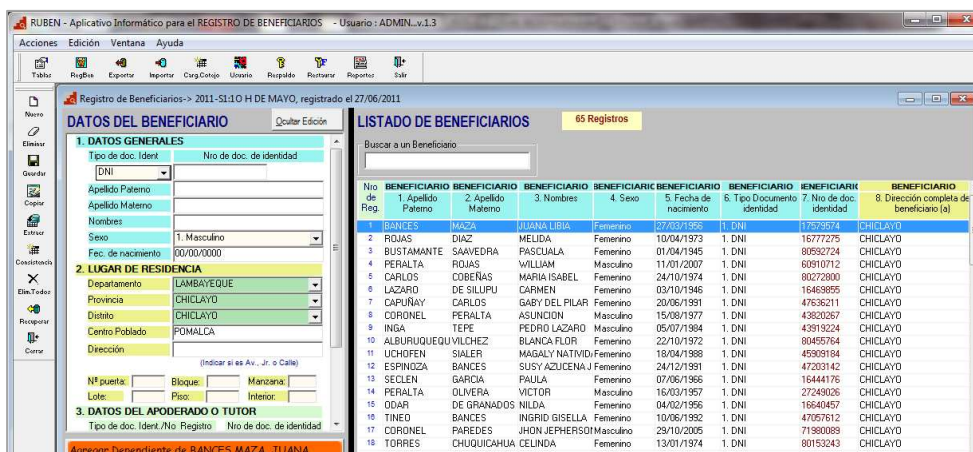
RUBEN - Aplicativo Informático para el REGISTRO DE BENEFICIARIOS - Usuario : ADMIN...v.1.3

Acciones Edición Ventana Ayuda

Tablas RegBus Exportar Importar Carg.Cotejo Usuario Respaldo Restaurar Reportes Salir

Nuevo Eliminar Guardar Copiar Extraer Consistencia Elim.Todos Recuperar Cerrar

Registro de Beneficiarios-> 2011-S1:1O H DE MAYO, registrado el 27/06/2011

DATOS DEL BENEFICIARIO Ocultar Edición

1. DATOS GENERALES

Tipo de doc. Ident Nro de doc. de identidad

DNI

Apellido Paterno

Apellido Materno

Nombres

Sexo 1. Masculino

Fec. de nacimiento 00/00/0000

2. LUGAR DE RESIDENCIA

Departamento LAMBAYEQUE

Provincia CHICLAYO

Distrito CHICLAYO

Centro Poblado POMALCA

Dirección

(Indicar si es Av., Jr. o Calle)

Nº puerta: Bloque: Manzana:

Lote: Piso: Interior:

3. DATOS DEL APODERADO O TUTOR

Tipo de doc. Ident./No Registro Nro de doc. de identidad

Agregar Dependiente de BANCES MAZA, JUANA

LISTADO DE BENEFICIARIOS 65 Registros

Buscar a un Beneficiario

| Nro de Reg. | BENEFICIARIO 1. Apellido Paterno | BENEFICIARIO 2. Apellido Materno | BENEFICIARIO 3. Nombres | BENEFICIARIO 4. Sexo | BENEFICIARIO 5. Fecha de nacimiento | BENEFICIARIO 6. Tipo Documento identidad | BENEFICIARIO 7. Nro de doc. identidad | BENEFICIARIO 8. Dirección completa de beneficiario (a) |
|---|---|---|---|---|---|---|---|---|
| 1 | BANCES | MAZA | JUANA LIBIA | Femenino | 27/03/1956 | 1. DNI | 17579574 | CHICLAYO |
| 2 | ROJAS | DIAZ | MELIDA | Femenino | 10/04/1973 | 1. DNI | 16777275 | CHICLAYO |
| 3 | BUSTAMANTE | SAAVEDRA | PASCUALA | Femenino | 01/04/1945 | 1. DNI | 80592724 | CHICLAYO |
| 4 | PERALTA | ROJAS | WILLIAM | Masculino | 11/01/2007 | 1. DNI | 60910712 | CHICLAYO |
| 5 | CARLOS | COBEÑAS | MARIA ISABEL | Femenino | 24/10/1974 | 1. DNI | 80272800 | CHICLAYO |
| 6 | LAZARO | DE SILUPU | CARMEN | Femenino | 03/10/1946 | 1. DNI | 16469855 | CHICLAYO |
| 7 | CAPUÑAY | CARLOS | GABY DEL PILAR | Femenino | 20/06/1991 | 1. DNI | 47636211 | CHICLAYO |
| 8 | CORONEL | PERALTA | ASUNCION | Masculino | 15/08/1977 | 1. DNI | 43820267 | CHICLAYO |
| 9 | INGA | TEPE | PEDRO LAZARO | Masculino | 05/07/1984 | 1. DNI | 43919224 | CHICLAYO |
| 10 | ALBURUQUEQU | VILCHEZ | BLANCA FLOR | Femenino | 22/10/1972 | 1. DNI | 80455764 | CHICLAYO |
| 11 | UCHOFEN | SIALER | MAGALY NATIVID | Femenino | 18/04/1988 | 1. DNI | 45909184 | CHICLAYO |
| 12 | ESPINOZA | BANCES | SUSY AZUCENA J | Femenino | 24/12/1991 | 1. DNI | 47203142 | CHICLAYO |
| 13 | SECLEN | GARCIA | PAULA | Femenino | 07/06/1966 | 1. DNI | 16444176 | CHICLAYO |
| 14 | PERALTA | OLIVERA | VICTOR | Masculino | 16/03/1957 | 1. DNI | 27249026 | CHICLAYO |
| 15 | DDAR | DE GRANADOS | NILDA | Femenino | 04/02/1956 | 1. DNI | 16640457 | CHICLAYO |
| 16 | TINEO | BANCES | INGRID GISELLA | Femenino | 10/06/1992 | 1. DNI | 47057612 | CHICLAYO |
| 17 | CORONEL | PAREDES | JHON JEPHERSON | Masculino | 29/10/2005 | 1. DNI | 71980089 | CHICLAYO |
| 18 | TORRES | CHUQUICAHUA | CELINDA | Femenino | 13/01/1974 | 1. DNI | 80153243 | CHICLAYO |